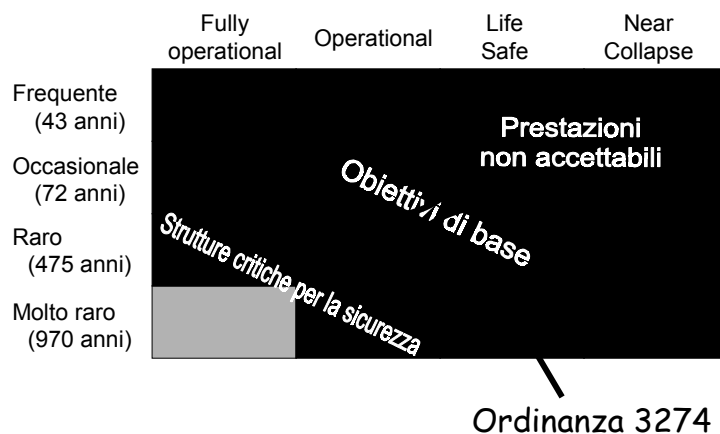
Fully operational

Operational

Life Safe

Near Collapse

Frequente (43 anni)

Occasionale (72 anni)

Raro (475 anni)

Molto raro (970 anni)

Prestazioni non accettabili

Obiettivi di base

Strutture critiche per la sicurezza

Ordinanza 3274